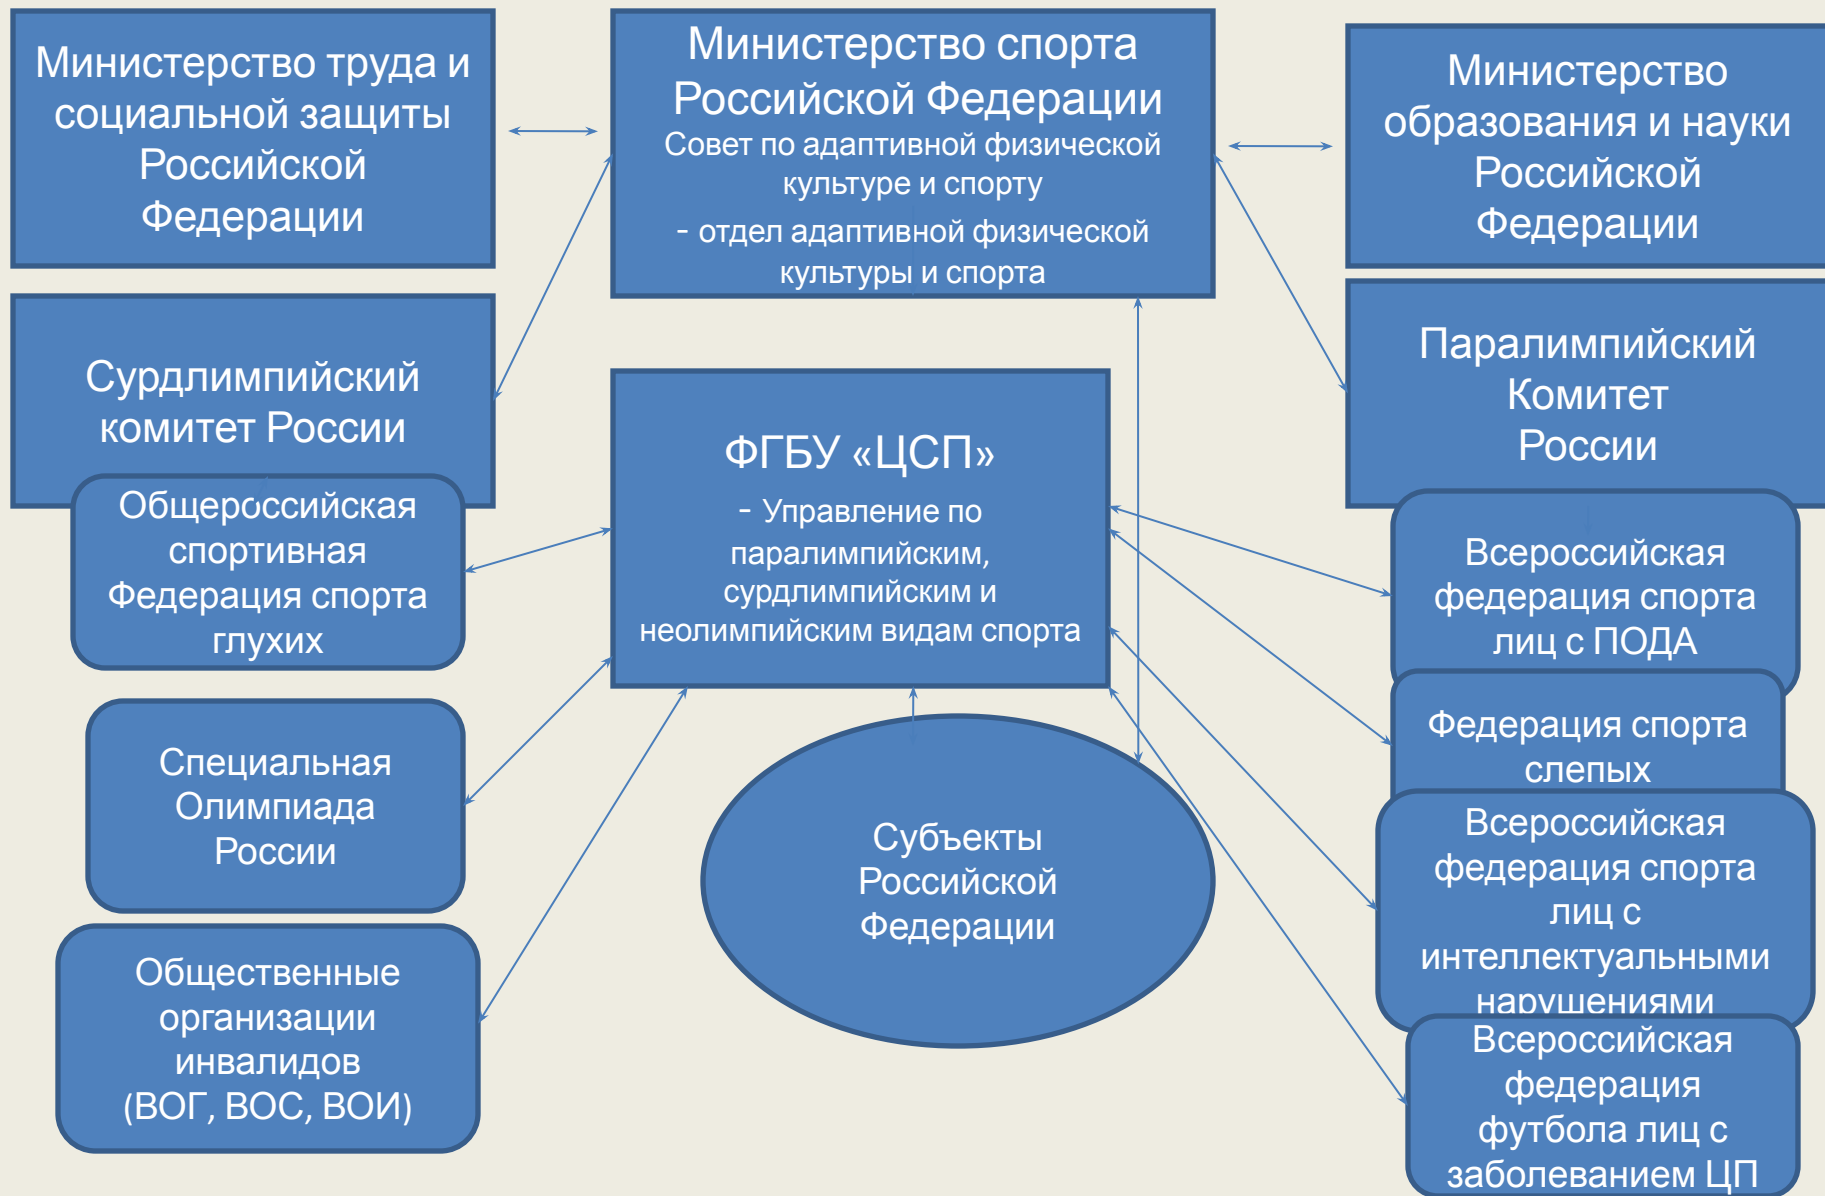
Министерство труда и социальной защиты Российской Федерации

Министерство спорта Российской Федерации
Совет по адаптивной физической культуре и спорту
- отдел адаптивной физической культуры и спорта

Министерство образования и науки Российской Федерации

Сурдлимпийский комитет России

Общероссийская спортивная Федерация спорта глухих

ФГБУ «ЦСП»
- Управление по паралимпийским, сурдлимпийским и неолимпийским видам спорта

Паралимпийский Комитет России

Всероссийская федерация спорта лиц с ПОДА

Федерация спорта слепых

Специальная Олимпиада России

Субъекты Российской Федерации

Всероссийская федерация спорта лиц с интеллектуальными нарушениями

Общественные организации инвалидов (ВОГ, ВОС, ВОИ)

Всероссийская федерация футбола лиц с заболеванием ЦП